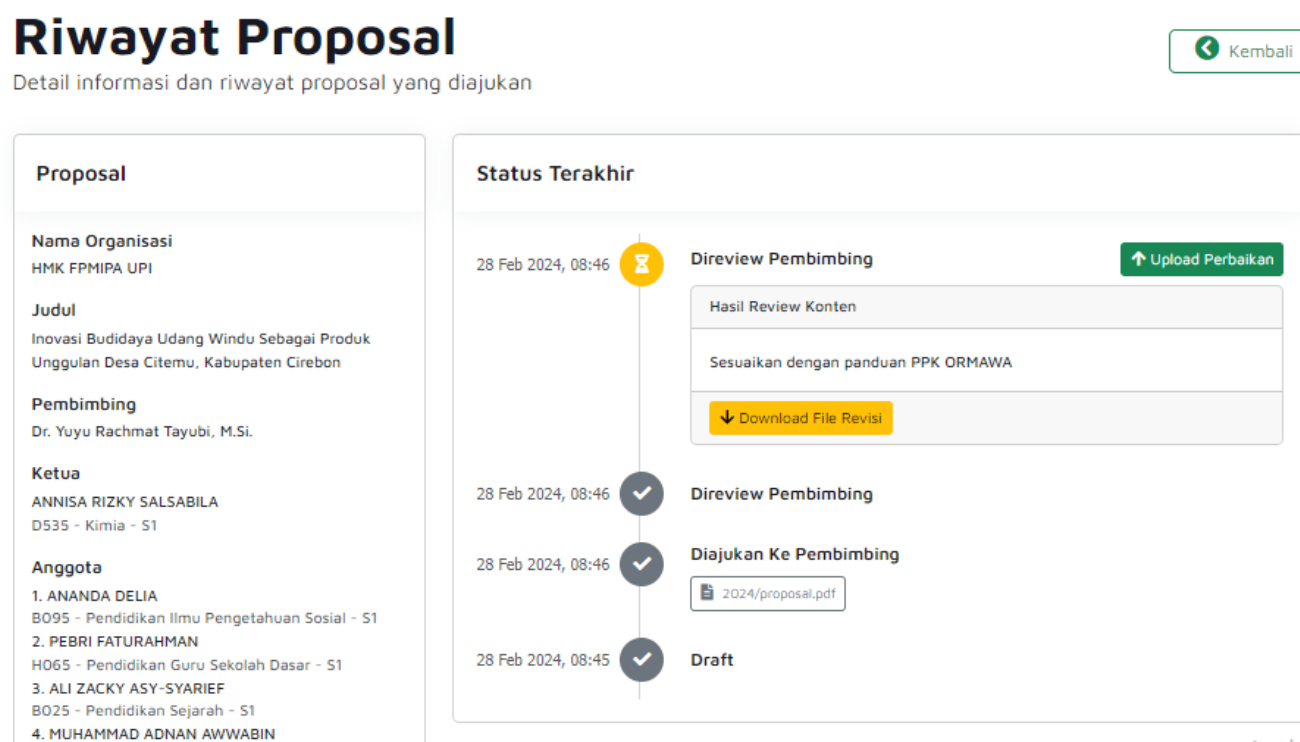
Riwayat Proposal

Detail informasi dan riwayat proposal yang diajukan

Kembali

Proposal

Nama Organisasi
HMK FPMIPA UPI

Judul
Inovasi Budidaya Udang Windu Sebagai Produk Unggulan Desa Citemu, Kabupaten Cirebon

Pembimbing
Dr. Yuyu Rachmat Tayubi, M.Si.

Ketua
ANNISA RIZKY SALSABILA
D535 - Kimia - S1

Anggota
1. ANANDA DELIA
B095 - Pendidikan Ilmu Pengetahuan Sosial - S1
2. PEBRI FATURAHMAN
H065 - Pendidikan Guru Sekolah Dasar - S1
3. ALI ZACKY ASY-SYARIEF
B025 - Pendidikan Sejarah - S1
4. MUHAMMAD ADNAN AWWABIN

Status Terakhir

28 Feb 2024, 08:46
Direview Pembimbing
Upload Perbaikan
Hasil Review Konten
Sesuaikan dengan panduan PPK ORMAWA
Download File Revisi

28 Feb 2024, 08:46
Direview Pembimbing

28 Feb 2024, 08:46
Diajukan Ke Pembimbing
2024/proposal.pdf

28 Feb 2024, 08:45
Draft